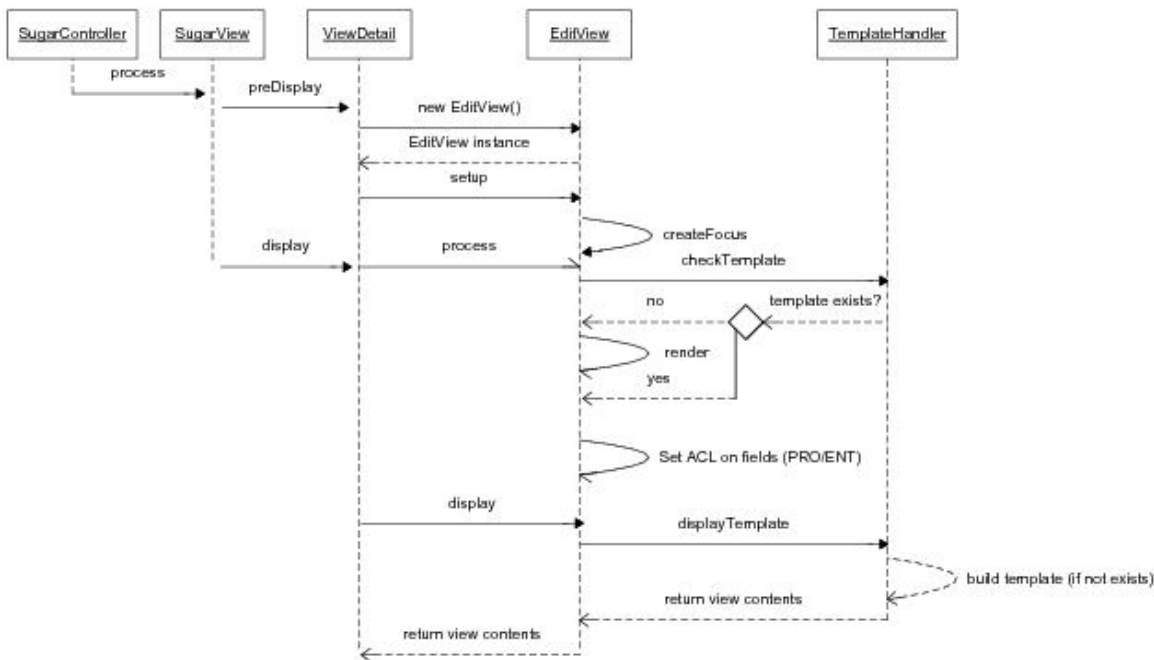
SugarController

SugarView

ViewDetail

EditView

TemplateHandler

process

preDisplay

new EditView()

EditView instance

setup

createFocus

display

process

checkTemplate

no

template exists?

render

yes

Set ACL on fields (PRO/ENT)

display

displayTemplate

build template (if not exists)

return view contents

return view contents